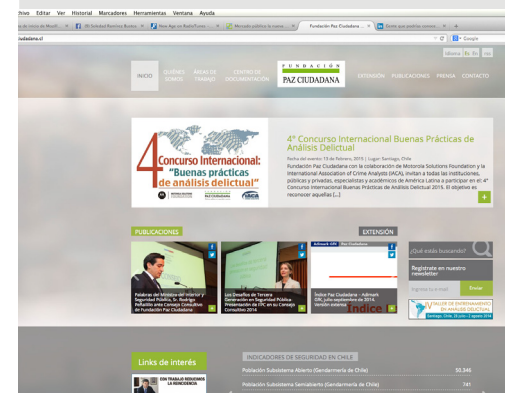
rchivo Editar Ver Historial Marcadores Herramientas Ventana Ayuda

ias de inicio de Mozill... | (8) Soledad Ramírez Busto... | New Age en Radio Tumo... | Mercado público la nueva... | Fundación Paz Ciudadana | Sepa qué podría convert...

iudadana.cl

Google

Mision En Es Inf

INICIO | QUIÉNES SOMOS | ÁREAS DE TRABAJO | CENTRO DE DOCUMENTACIÓN | FUNDACIÓN PAZ CIUDADANA | EXTENSIÓN | PUBLICACIONES | PRENSA | CONTACTO

4º Concurso Internacional: "Buenas prácticas de análisis delictual"

4º Concurso Internacional Buenas Prácticas de Análisis Delictual

Fecha del evento: 19 de febrero, 2015 | Lugar: Santiago, Chile

Fundación Paz Ciudadana con la colaboración de Motorola Solutions Foundation y la International Association of Crime Analysts (IACA), invitan a todas las instituciones, públicas y privadas, especialistas y académicos de América Latina a participar en el 4º Concurso Internacional Buenas Prácticas de Análisis Delictual 2015. El objetivo es reconocer aquellas [...]

PUBLICACIONES

EXTENSIÓN

Palabras del Ministro del Interior y Seguridad Pública, Sr. Rodrigo Peñailillo ante Consejo Consultivo de Fundación Paz Ciudadana

Los Desafíos de Tercera Generación en Seguridad Pública: Presentación de FPC en su Consejo Consultivo 2014

Índice Paz Ciudadana - Adimark GfK, julio-septiembre de 2014. Versión extensa

Índice

¿Qué estás buscando?

Regístrate en nuestro newsletter

Ingresa su e-mail

Enviar

TALLER DE ENTRENAMIENTO EN ANÁLISIS DELICTUAL

Links de interés

CON TRABAJO REDUCIMOS LA REINCIDENCIA

INDICADORES DE SEGURIDAD EN CHILE

Población Subsistema Abierto (Gendarmería de Chile) 50.346

Población Subsistema Semiabierto (Gendarmería de Chile) 741